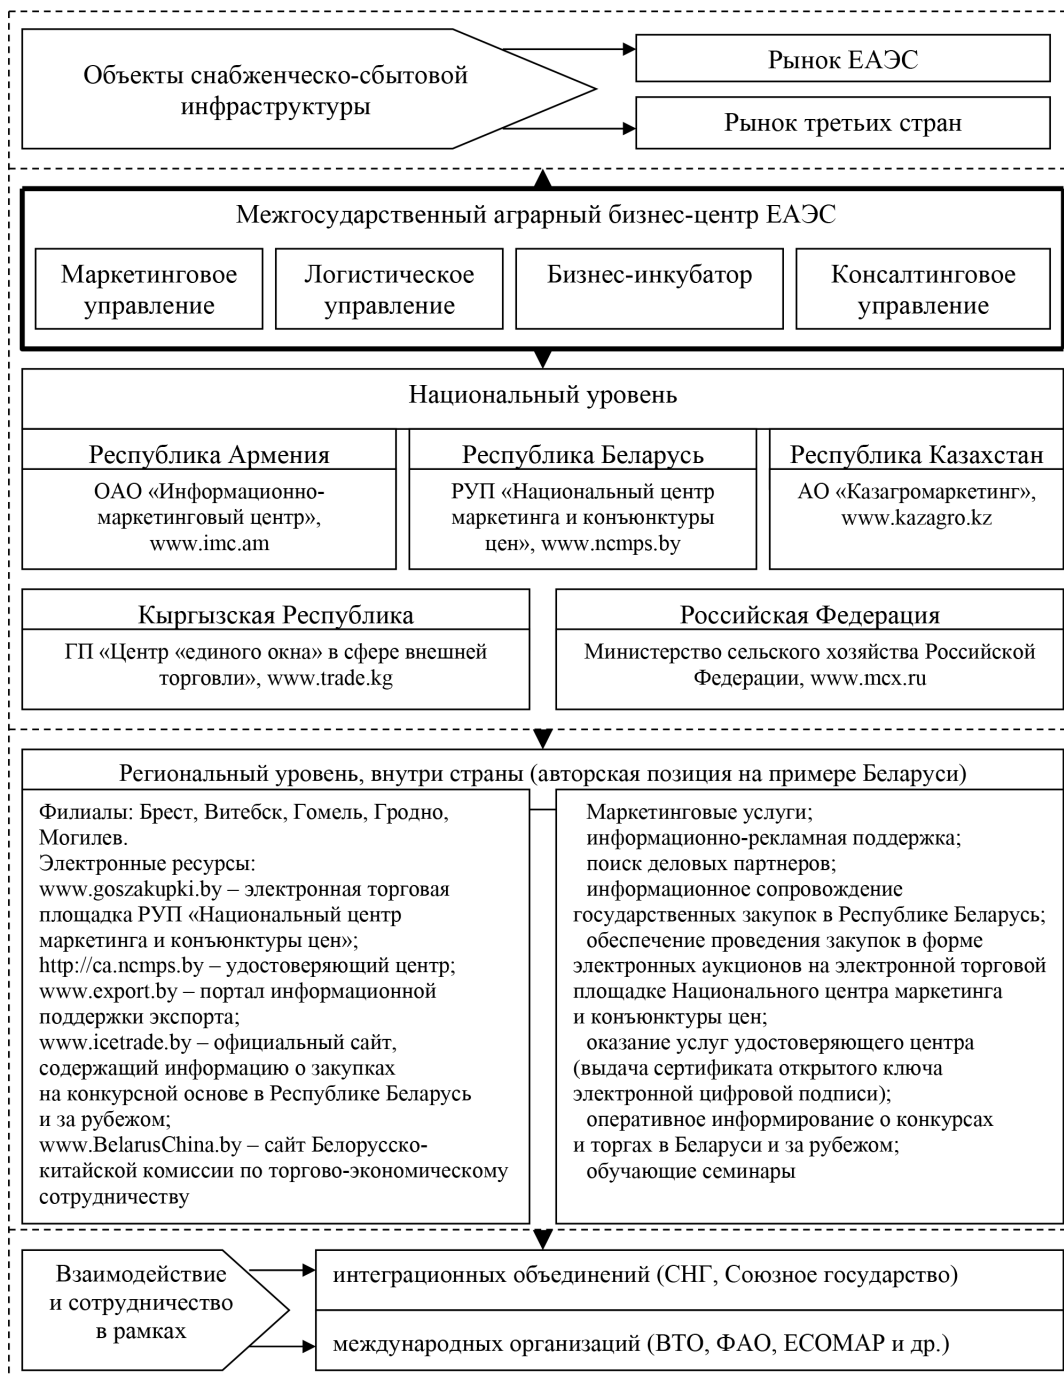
Объекты снабженческо-сбытовой инфраструктуры

Рынок ЕАЭС

Рынок третьих стран

Межгосударственный аграрный бизнес-центр ЕАЭС

Маркетинговое управление

Логистическое управление

Бизнес-инкубатор

Консалтинговое управление

Национальный уровень

Республика Армения

ОАО «Информационно-маркетинговый центр», www.imc.am

Республика Беларусь

РУП «Национальный центр маркетинга и конъюнктуры цен», www.ncmps.by

Республика Казахстан

АО «Казагромаркетинг», www.kazagro.kz

Кыргызская Республика

ГП «Центр «единого окна» в сфере внешней торговли», www.trade.kg

Российская Федерация

Министерство сельского хозяйства Российской Федерации, www.mcx.ru

Региональный уровень, внутри страны (авторская позиция на примере Беларуси)

Филиалы: Брест, Витебск, Гомель, Гродно, Могилев.
Электронные ресурсы:
www.goszakupki.by – электронная торговая площадка РУП «Национальный центр маркетинга и конъюнктуры цен»;
http://ca.ncmps.by – удостоверяющий центр;
www.export.by – портал информационной поддержки экспорта;
www.icetrade.by – официальный сайт, содержащий информацию о закупках на конкурсной основе в Республике Беларусь и за рубежом;
www.BelarusChina.by – сайт Белорусско-китайской комиссии по торгово-экономическому сотрудничеству

Маркетинговые услуги;
информационно-рекламная поддержка;
поиск деловых партнеров;
информационное сопровождение государственных закупок в Республике Беларусь;
обеспечение проведения закупок в форме электронных аукционов на электронной торговой площадке Национального центра маркетинга и конъюнктуры цен;
оказание услуг удостоверяющего центра (выдача сертификата открытого ключа электронной цифровой подписи);
оперативное информирование о конкурсах и торгах в Беларуси и за рубежом;
обучающие семинары

Взаимодействие и сотрудничество в рамках

интеграционных объединений (СНГ, Союзное государство)

международных организаций (ВТО, ФАО, ЕСОМАР и др.)